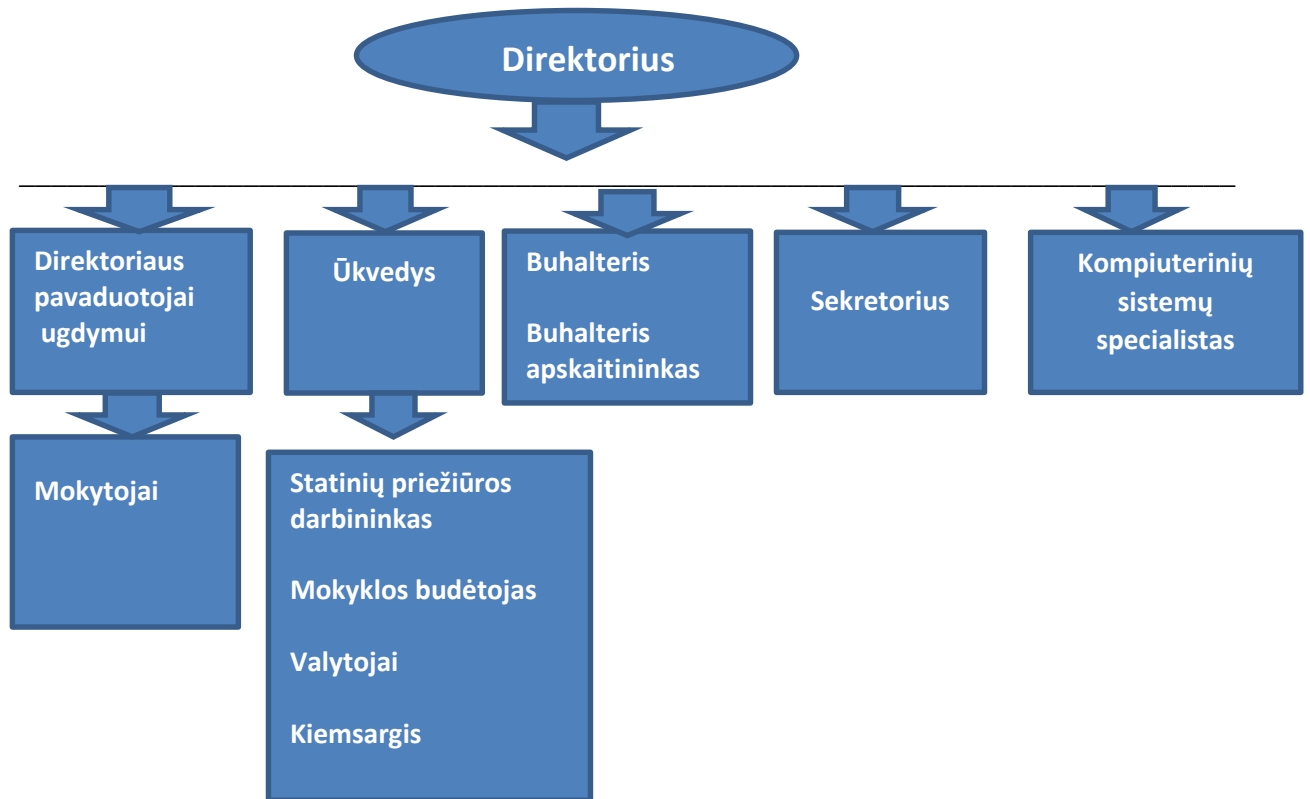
Direktorius

Direktoriaus pavaduotojai ugdymui

Ūkvedys

Buhalteris

Buhalteris apskaitininkas

Sekretorius

Kompiuterinių sistemų specialistas

Mokytojai

Statinių priežiūros darbininkas

Mokyklos budėtojas

Valytojai

Kiemsargis